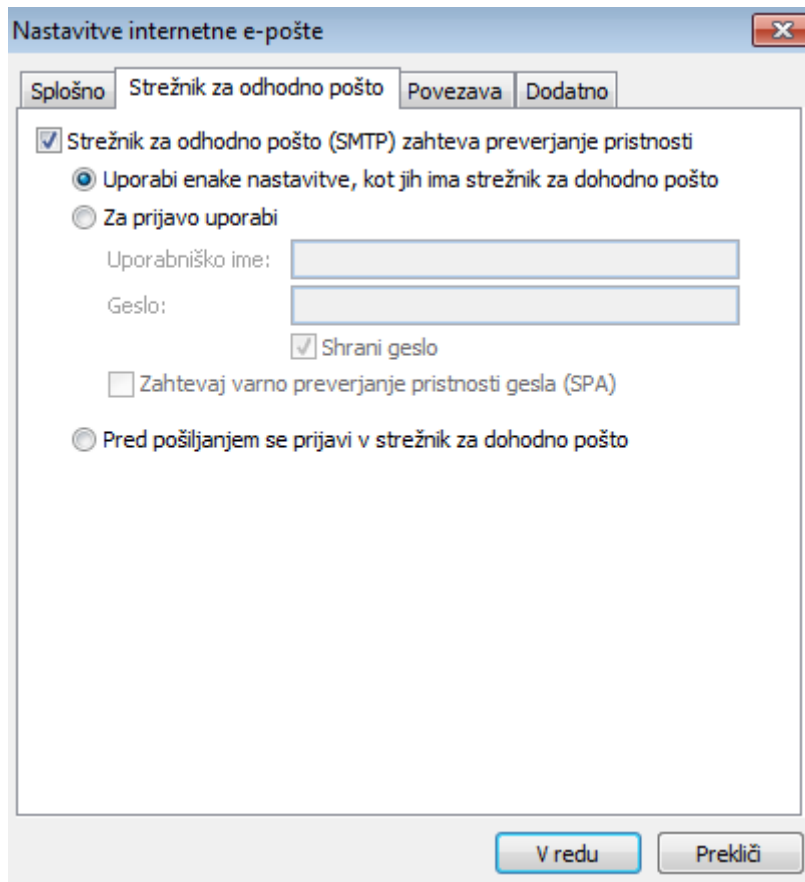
Nastavitve internetne e-pošte

Splošno | Strežnik za odhodno pošto | Povezava | Dodatno

Strežnik za odhodno pošto (SMTP) zahteva preverjanje pristnosti

Uporabi enake nastavitve, kot jih ima strežnik za dohodno pošto

Za prijavo uporabi

Uporabniško ime:

Geslo:

Shrani geslo

Zahtevaj varno preverjanje pristnosti gesla (SPA)

Pred pošiljanjem se prijavi v strežnik za dohodno pošto

V redu

Prekliči